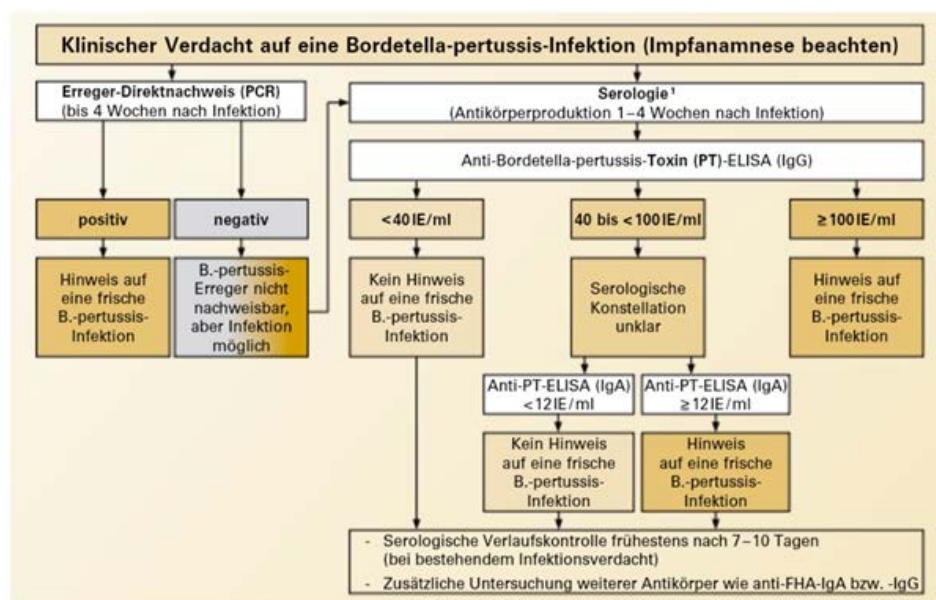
Klinischer Verdacht auf eine Bordetella-pertussis-Infektion (Impfanamnese beachten)

Erreger-Direktnachweis (PCR)
(bis 4 Wochen nach Infektion)

positiv

Hinweis auf eine frische B.-pertussis-Infektion

negativ

B.-pertussis-Erreger nicht nachweisbar, aber Infektion möglich

Serologie¹
(Antikörperproduktion 1–4 Wochen nach Infektion)

Anti-Bordetella-pertussis-Toxin (PT)-ELISA (IgG)

<40 IE/ml

Kein Hinweis auf eine frische B.-pertussis-Infektion

40 bis <100 IE/ml

Serologische Konstellation unklar

Anti-PT-ELISA (IgA)
<12 IE/ml

Kein Hinweis auf eine frische B.-pertussis-Infektion

Anti-PT-ELISA (IgA)
≥12 IE/ml

Hinweis auf eine frische B.-pertussis-Infektion

≥100 IE/ml

Hinweis auf eine frische B.-pertussis-Infektion

- Serologische Verlaufskontrolle frühestens nach 7–10 Tagen (bei bestehendem Infektionsverdacht)
- Zusätzliche Untersuchung weiterer Antikörper wie anti-FHA-IgA bzw. -IgG